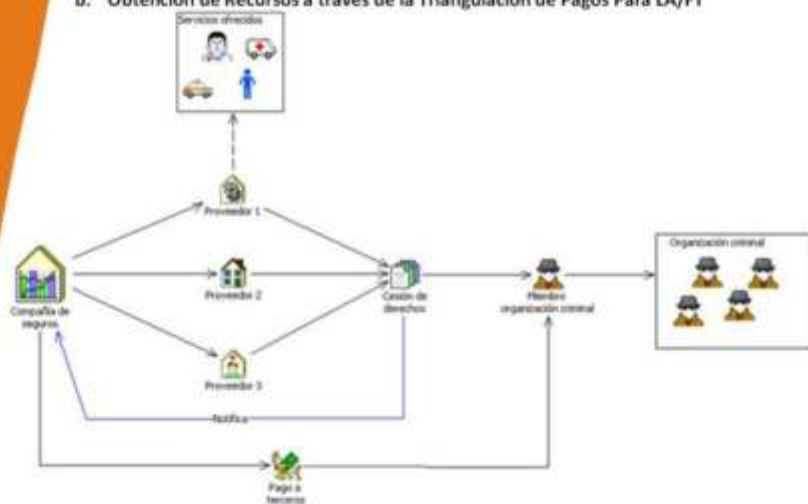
b. Obtención de Recursos a través de la Triangulación de Pagos Para LA/FT

Servicios ofrecidos

Proveedor 1

Compañía de seguros

Proveedor 2

Proveedor 3

Cesión de derechos

Miembro organización criminal

Organización criminal

Notifica

Pago a terceros